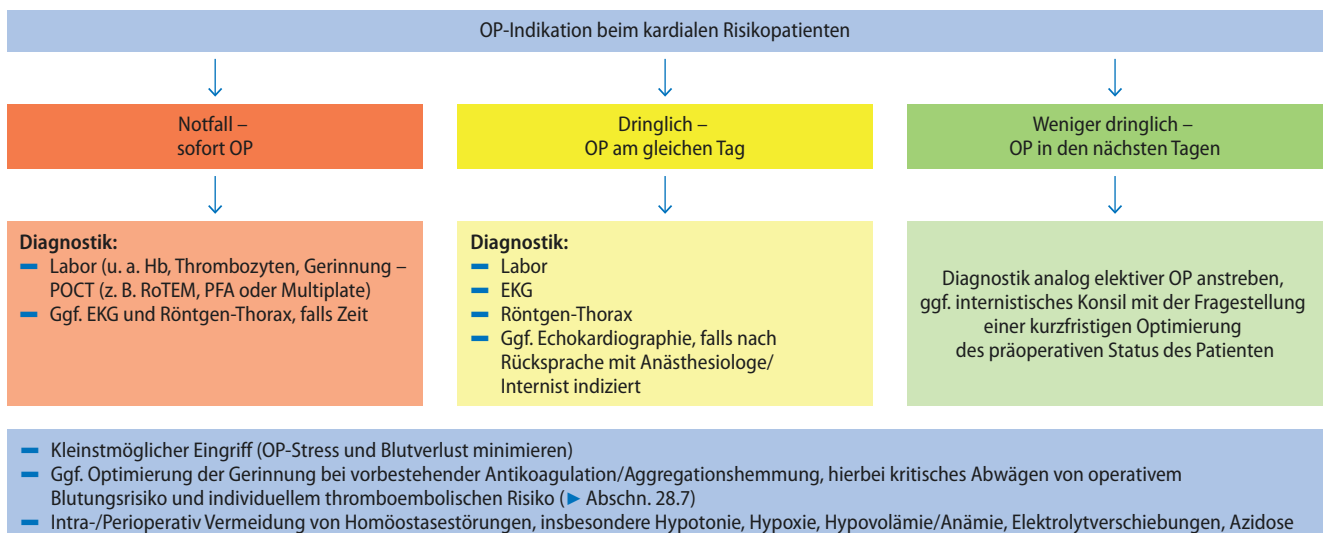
OP-Indikation beim kardialen Risikopatienten

Notfall – sofort OP

Diagnostik:
- Labor (u. a. Hb, Thrombozyten, Gerinnung – POCT (z. B. RoTEM, PFA oder Multiplate)
- Ggf. EKG und Röntgen-Thorax, falls Zeit

Dringlich – OP am gleichen Tag

Diagnostik:
- Labor
- EKG
- Röntgen-Thorax
- Ggf. Echokardiographie, falls nach Rücksprache mit Anästhesiologe/ Internist indiziert

Weniger dringlich – OP in den nächsten Tagen

Diagnostik analog elektiver OP anstreben, ggf. internistisches Konsil mit der Fragestellung einer kurzfristigen Optimierung des präoperativen Status des Patienten

- Kleinstmöglicher Eingriff (OP-Stress und Blutverlust minimieren)
- Ggf. Optimierung der Gerinnung bei vorbestehender Antikoagulation/Aggregationshemmung, hierbei kritisches Abwägen von operativem Blutungsrisiko und individuellem thromboembolischen Risiko (► Abschn. 28.7)
- Intra-/Perioperativ Vermeidung von Homöostasestörungen, insbesondere Hypotonie, Hypoxie, Hypovolämie/Anämie, Elektrolytverschiebungen, Azidose